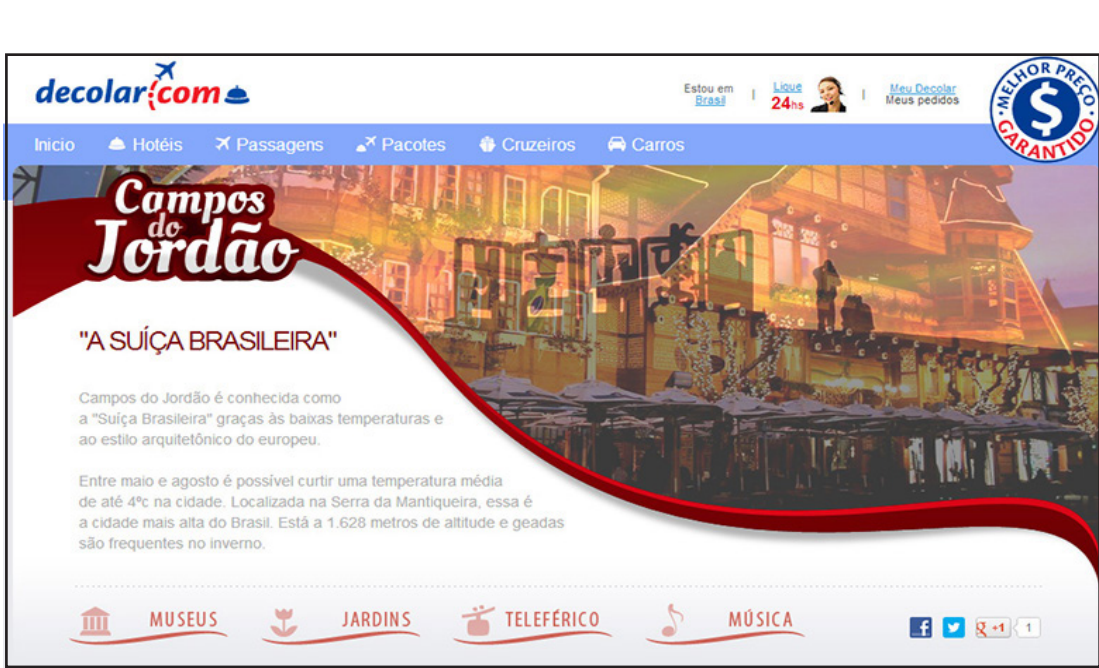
decolar.com

Estou em Brasil | Ligue 24hs | Meu Decolar Meus pedidos

MELHOR PREÇO $ GARANTIDO

Inicio Hotéis Passagens Pacotes Cruzeiros Carros

Campos do Jordão

"A SUÍÇA BRASILEIRA"

Campos do Jordão é conhecida como a "Suíça Brasileira" graças às baixas temperaturas e ao estilo arquitetônico do europeu.

Entre maio e agosto é possível curtir uma temperatura média de até 4ºc na cidade. Localizada na Serra da Mantiqueira, essa é a cidade mais alta do Brasil. Está a 1.628 metros de altitude e geadas são frequentes no inverno.

MUSEUS JARDINS TELEFÉRICO MÚSICA

+1 1